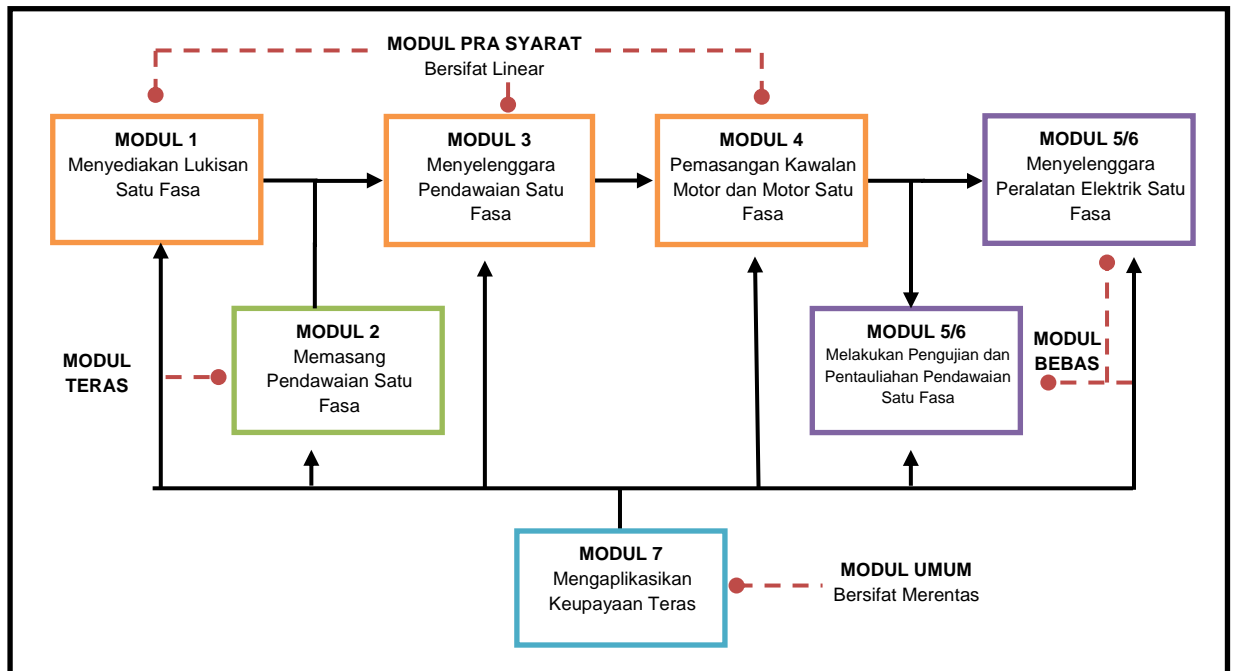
MODUL PRA SYARAT
Bersifat Linear

MODUL 1
Menyediakan Lukisan Satu Fasa

MODUL 3
Menyelenggara Pendawaian Satu Fasa

MODUL 4
Pemasangan Kawalan Motor dan Motor Satu Fasa

MODUL 5/6
Menyelenggara Peralatan Elektrik Satu Fasa

MODUL 2
Memasang Pendawaian Satu Fasa

MODUL TERAS

MODUL 5/6
Melakukan Pengujian dan Pentauliahan Pendawaian Satu Fasa

MODUL BEBAS

MODUL 7
Mengaplikasikan Keupayaan Teras

MODUL UMUM
Bersifat Merentas